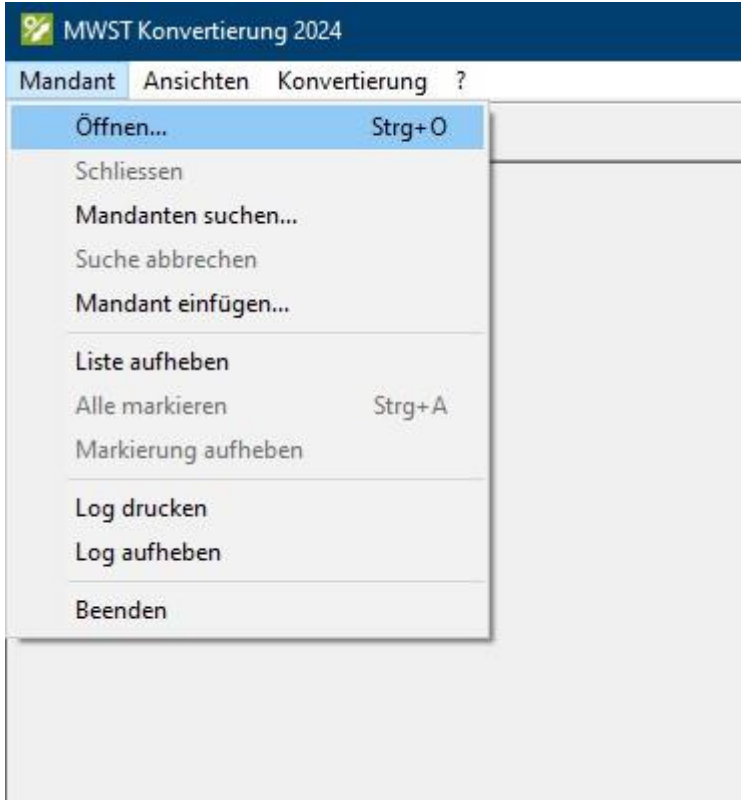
MWST Konvertierung 2024

Mandant Ansichten Konvertierung ?

Öffnen... Strg+O
Schliessen
Mandanten suchen...
Suche abbrechen
Mandant einfügen...

Liste aufheben
Alle markieren Strg+A
Markierung aufheben

Log drucken
Log aufheben

Beenden